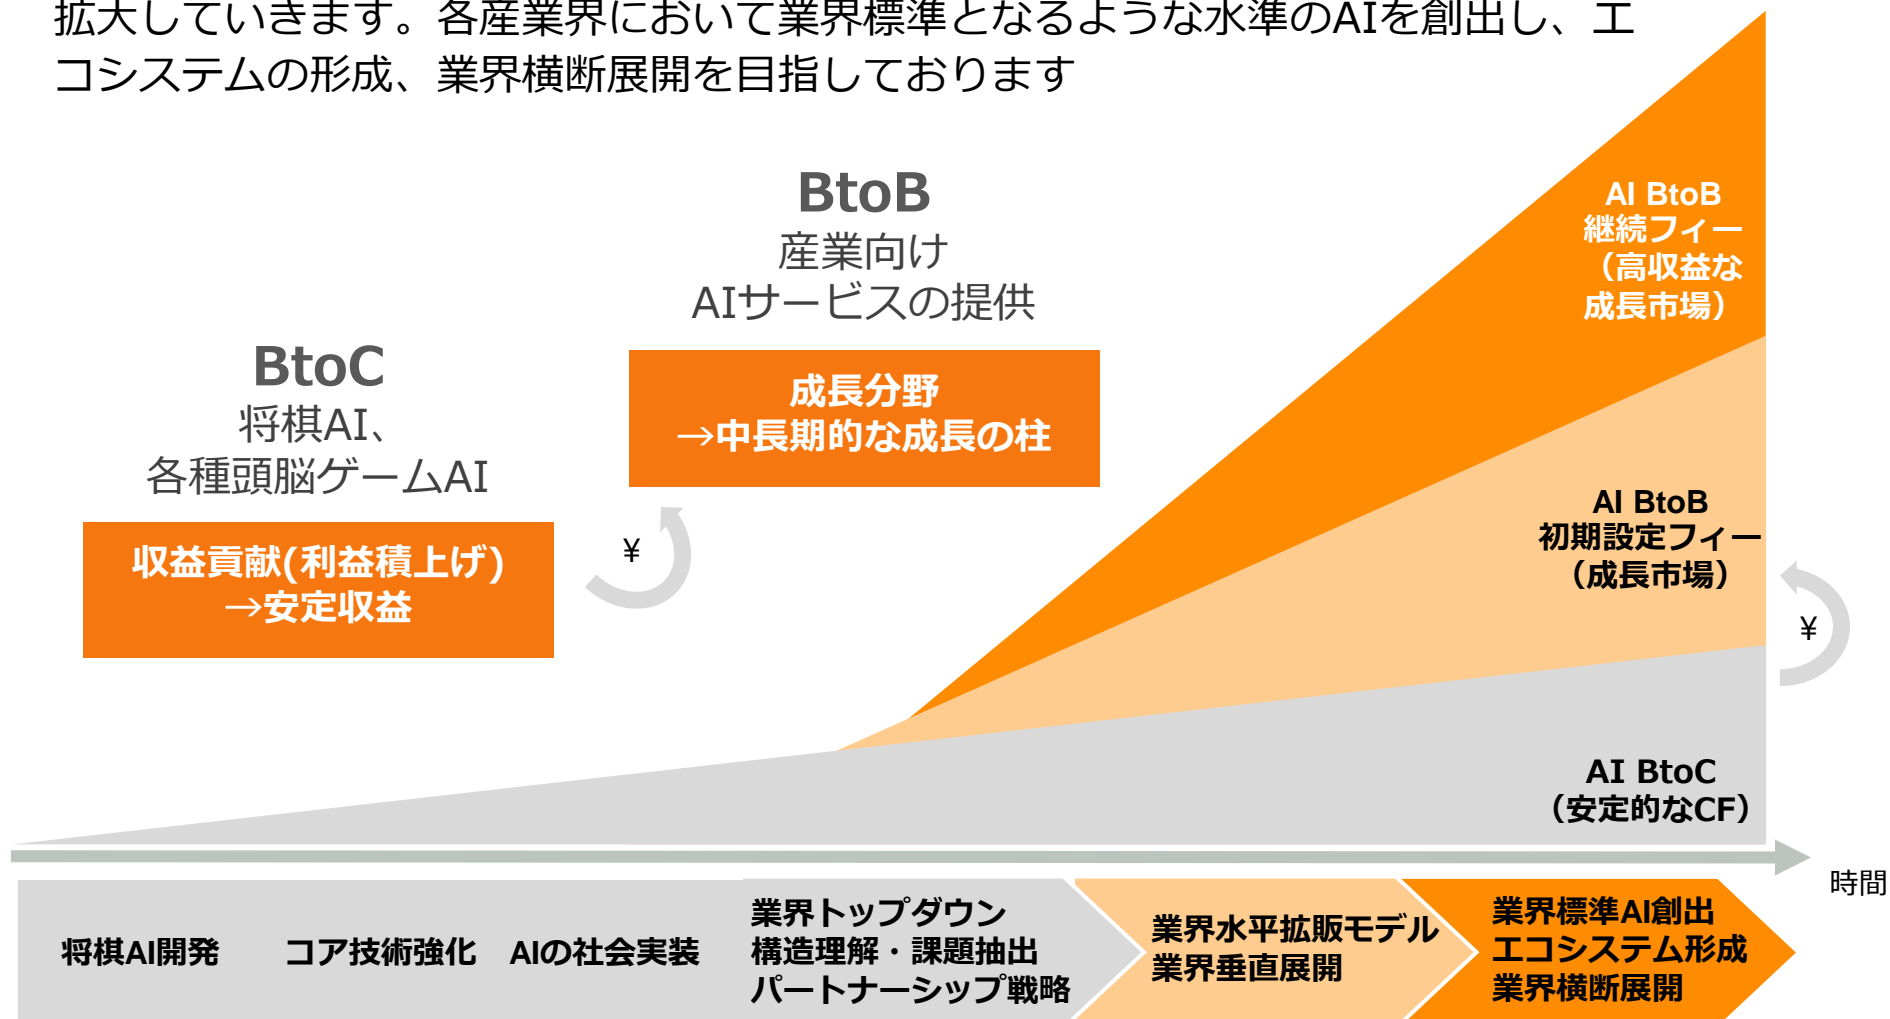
拡大していきます。各産業界において業界標準となるような水準のAIを創出し、エコシステムの形成、業界横断展開を目指しております

BtoB
産業向け
AIサービスの提供

成長分野
→中長期的な成長の柱

BtoC
将棋AI、
各種頭脳ゲームAI

収益貢献(利益積上げ)
→安定収益

¥

AI BtoB
継続フィー
（高収益な
成長市場）

AI BtoB
初期設定フィー
（成長市場）

¥

AI BtoC
（安定的なCF）

時間

将棋AI開発　コア技術強化　AIの社会実装

業界トップダウン
構造理解・課題抽出
パートナーシップ戦略

業界水平拡販モデル
業界垂直展開

業界標準AI創出
エコシステム形成
業界横断展開